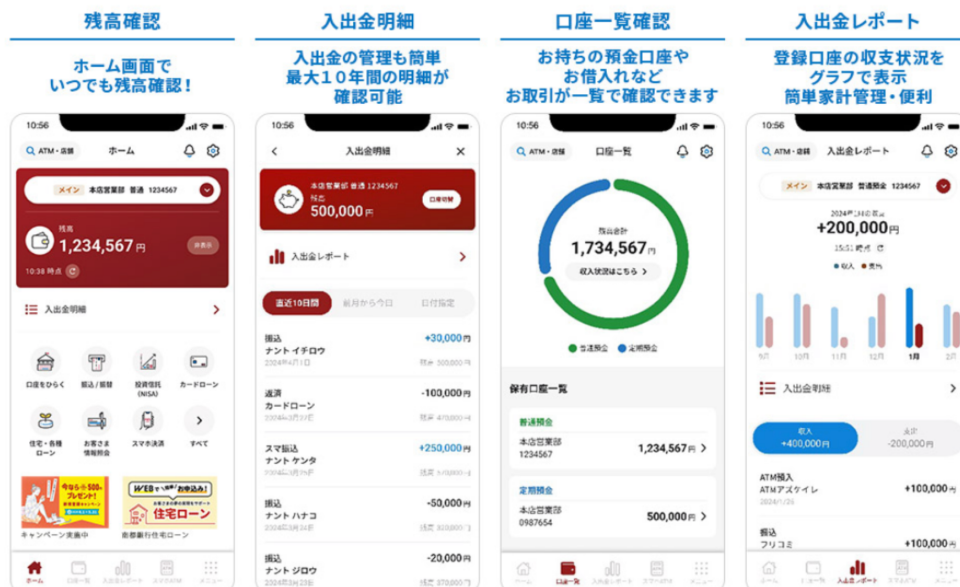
残高確認

ホーム画面で いつでも残高確認！

10:56

ATM・店舗 ホーム

メイン 本店営業部 普通 1234567

残高
1,234,567円
非表示
10:38 時点

入出金明細

口座をひらく
振込／振替
投資信託(NISA)
カードローン
住宅・各種ローン
お客さま情報照会
スマホ決済
すべて

今なら500円プレゼント！
キャンペーン実施中
WEBで簡単お申込み！
住宅ローン
南都銀行住宅ローン

ホーム 口座一覧 入出金レポート スマホATM メニュー

入出金明細

入出金の管理も簡単 最大10年間の明細が 確認可能

10:56

入出金明細

本店営業部 普通 1234567
残高
500,000円
口座切替

入出金レポート

直近10日間 前月から今日 日付指定

振込
ナント イチロウ
2024年4月1日
+30,000円
残高 500,000円

返済
カードローン
-100,000円
残高 470,000円

スマ振込
ナント ケンタ
+250,000円
残高 570,000円

振込
ナント ハナコ
-50,000円
残高 320,000円

振込
ナント ジロウ
-20,000円
残高 370,000円

口座一覧確認

お持ちの預金口座や お借入れなど お取引が一覧で確認できます

10:56

ATM・店舗 口座一覧

預金合計
1,734,567円
収入状況はこちら

普通預金 定期預金

保有口座一覧

普通預金
本店営業部
1234567
1,234,567円

定期預金
本店営業部
0987654
500,000円

ホーム 口座一覧 入出金レポート スマホATM メニュー

入出金レポート

登録口座の収支状況を グラフで表示 簡単家計管理・便利

10:56

ATM・店舗 入出金レポート

メイン 本店営業部 普通預金 1234567

2024年1月の収支
+200,000円
15:51 時点

収入 支出

9月 10月 11月 12月 1月 2月

入出金明細

収入
+400,000円
支出
-200,000円

ATM預入
ATMアズケイレ
2024/1/26
+100,000円

振込
フリコミ
+100,000円

ホーム 口座一覧 入出金レポート スマホATM メニュー